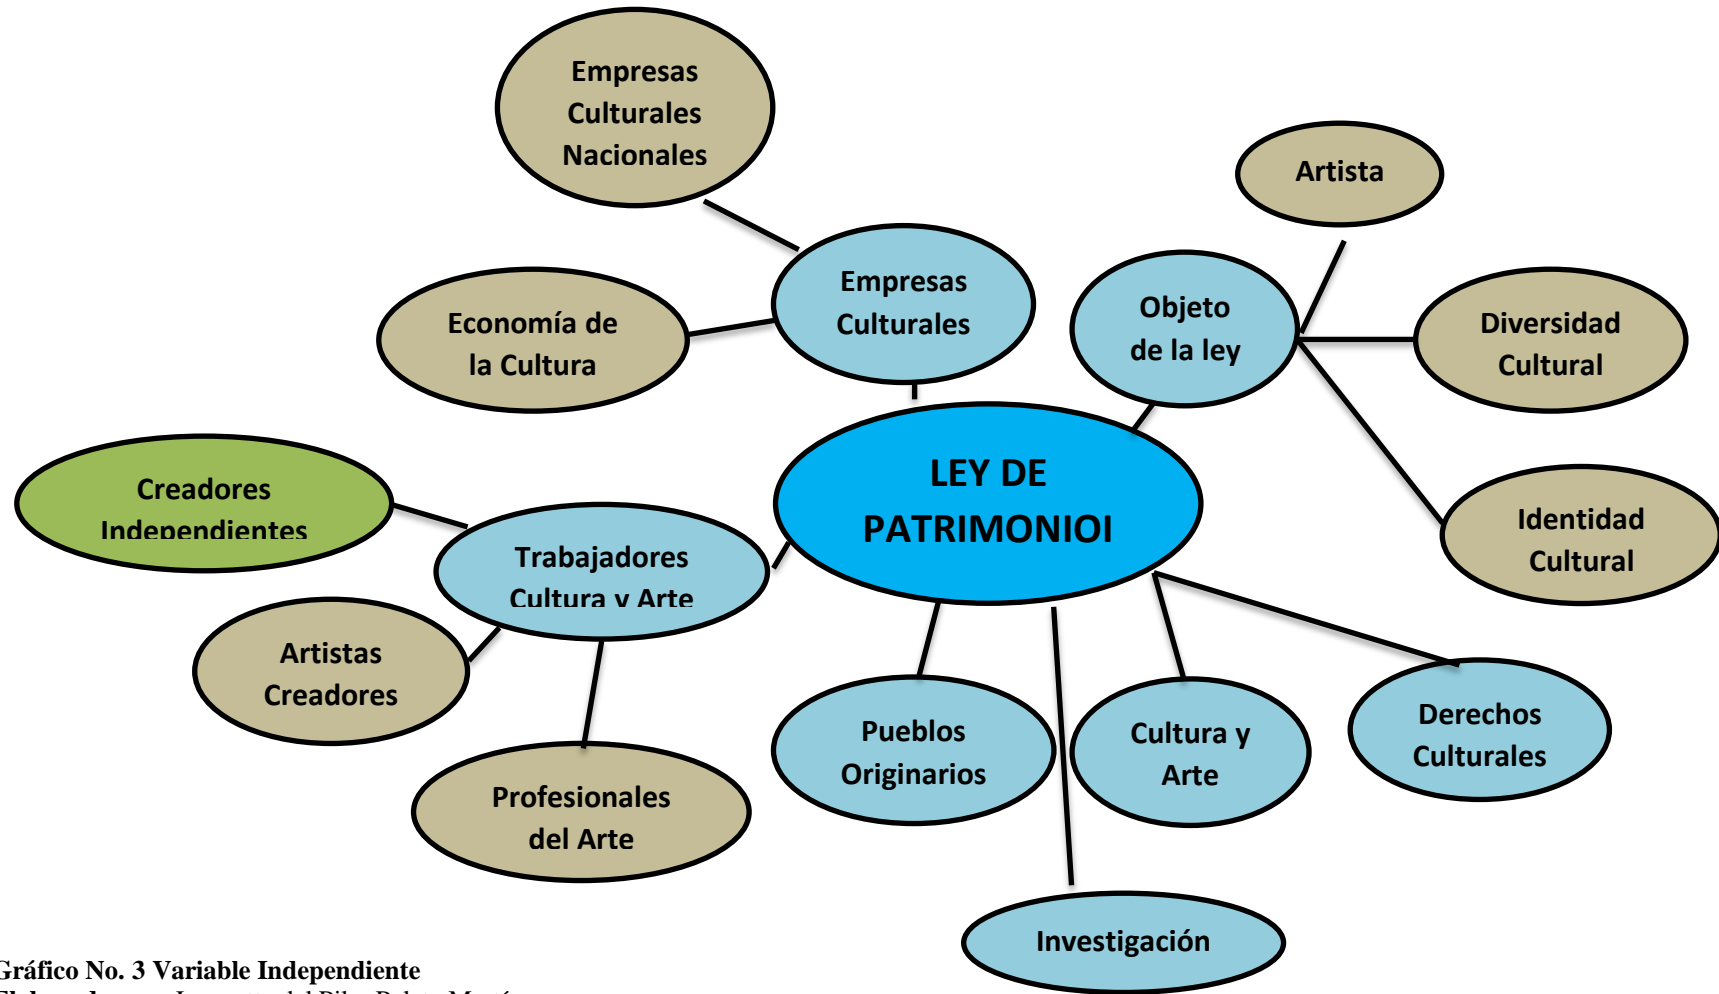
Empresas Culturales Nacionales

Artista

Empresas Culturales

Economía de la Cultura

Objeto de la ley

Diversidad Cultural

LEY DE PATRIMONIOI

Creadores Independientes

Trabajadores Cultura y Arte

Identidad Cultural

Artistas Creadores

Pueblos Originarios

Cultura y Arte

Derechos Culturales

Profesionales del Arte

Investigación

Gráfico No. 3 Variable Independiente
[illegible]